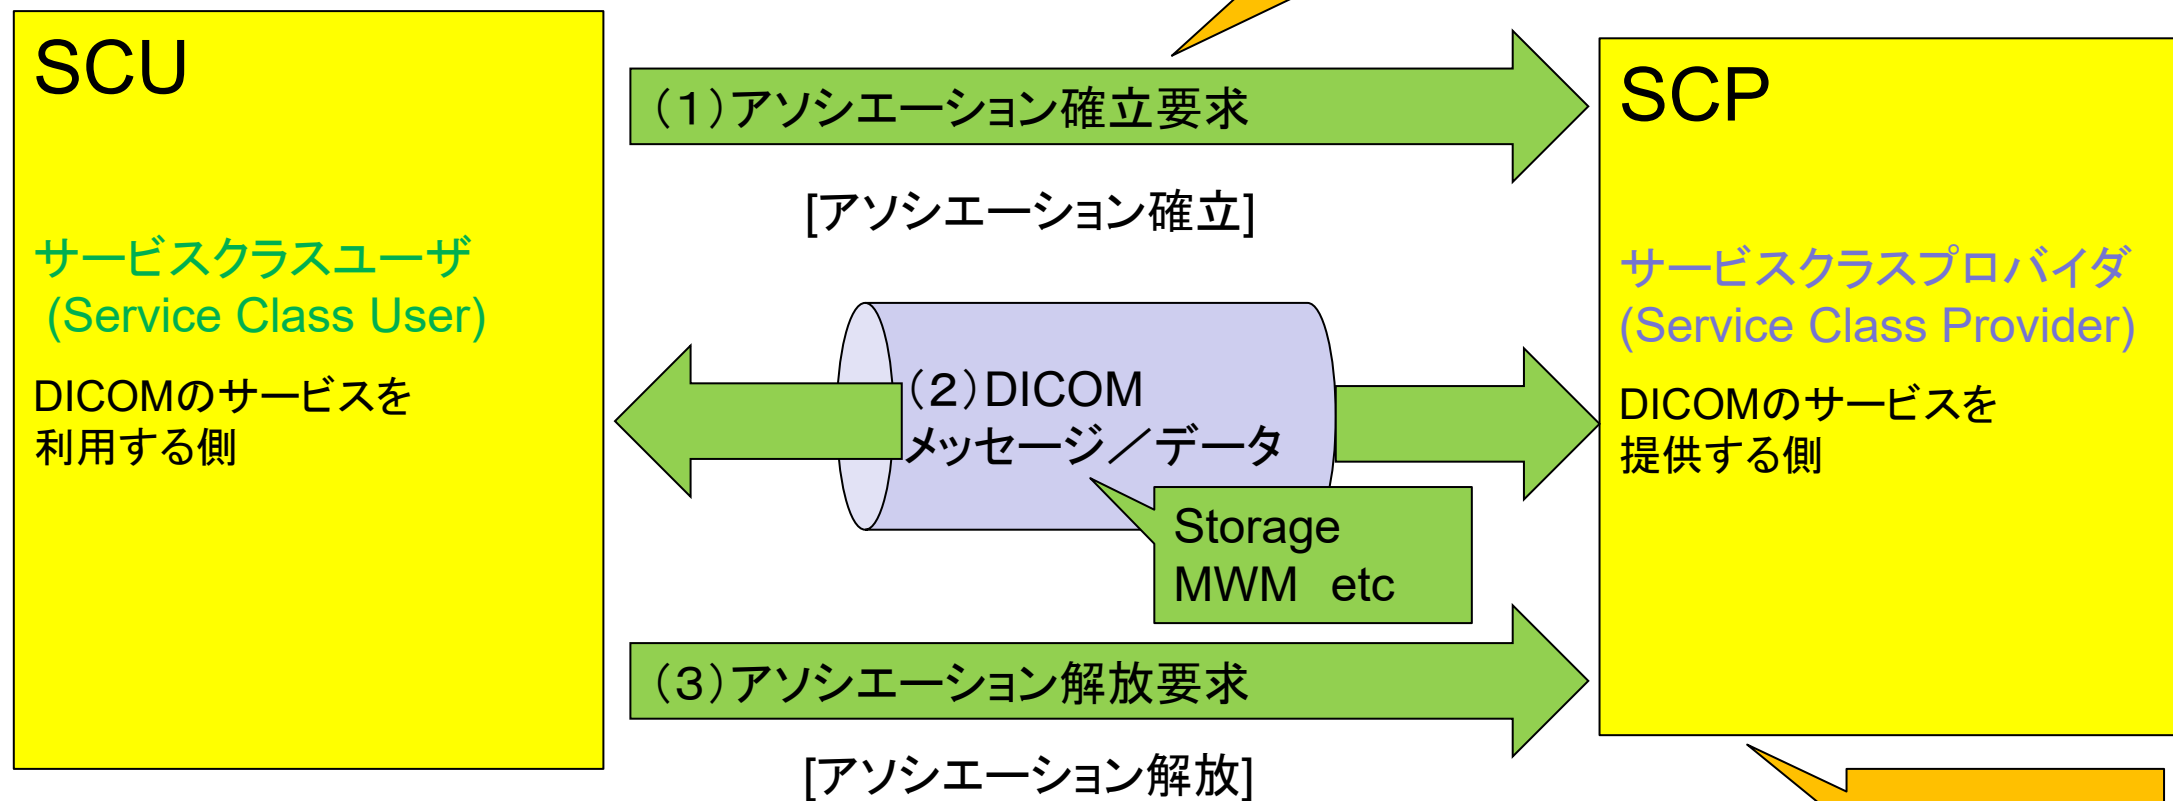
SCU

サービスクラスユーザ
(Service Class User)

DICOMのサービスを
利用する側

（1）アソシエーション確立要求

[アソシエーション確立]

（2）DICOM
メッセージ／データ

Storage
MWM etc

（3）アソシエーション解放要求

[アソシエーション解放]

SCP

サービスクラスプロバイダ
(Service Class Provider)

DICOMのサービスを
提供する側